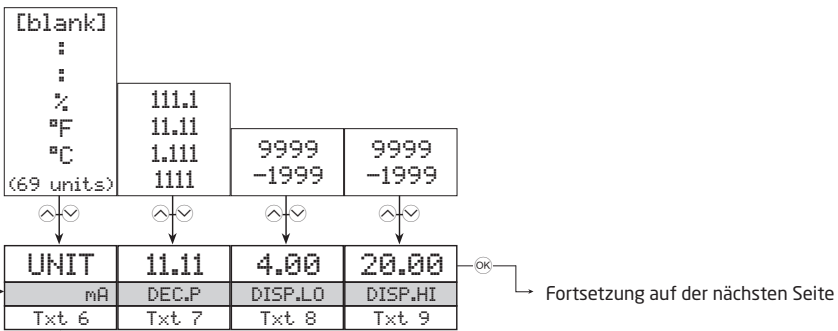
[blank]
:
:
%
°F
°C
(69 units)

111.1
11.11
1.111
1111

9999
-1999

9999
-1999

| UNIT | 11.11 | 4.00 | 20.00 |
|---|---|---|---|
| mA | DEC.P | DISP.LO | DISP.HI |
| Txt 6 | Txt 7 | Txt 8 | Txt 9 |

OK

Fortsetzung auf der nächsten Seite